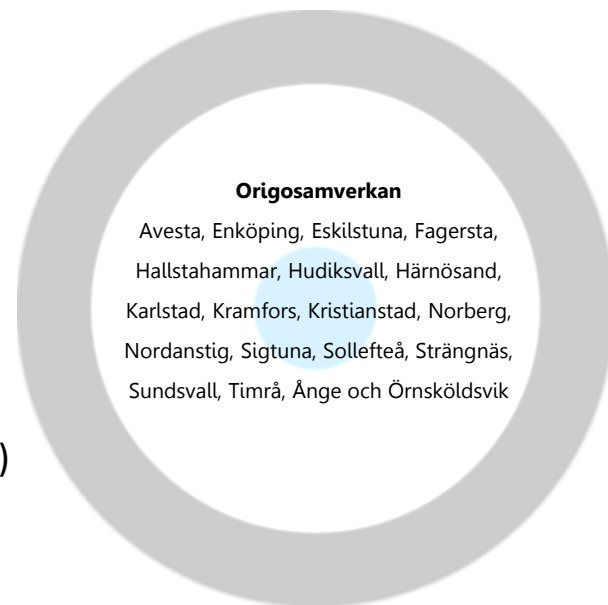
**Origosamverkan**

Avesta, Enköping, Eskilstuna, Fagersta, Hallstahammar, Hudiksvall, Härnösand, Karlstad, Kramfors, Kristianstad, Norberg, Nordanstig, Sigtuna, Sollefteå, Strängnäs, Sundsvall, Timrå, Ånge och Örnsköldsvik

)